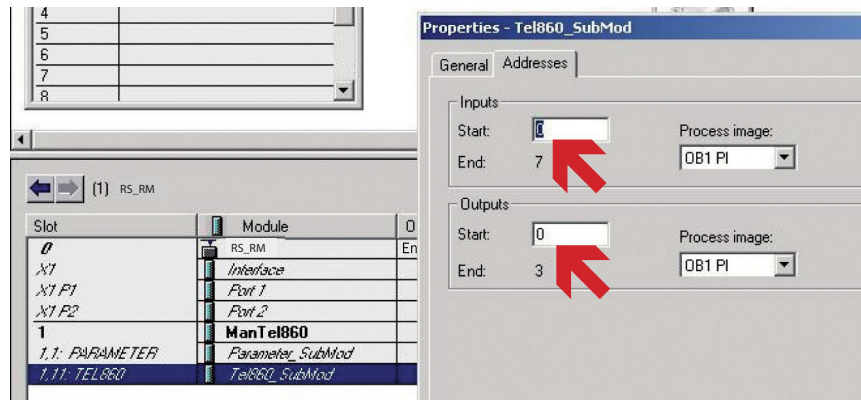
| 4 | |
|---|---|
| 5 | |
| 6 | |
| 7 | |
| 8 | |

(1) RS_RM

| Slot | Module | O |
|---|---|---|
| 0 | RS_RM | En |
| X1 | Interface | |
| X1 P1 | Port 1 | |
| X1 P2 | Port 2 | |
| 1 | ManTel860 | |
| 1,1: PARAMETER | Parameter_SubMod | |
| 1,11: TEL860 | Tel860_SubMod | |

Properties - Tel860_SubMod

General Addresses

Inputs
Start: 0
End: 7
Process image:
OB1 PI

Outputs
Start: 0
End: 3
Process image:
OB1 PI